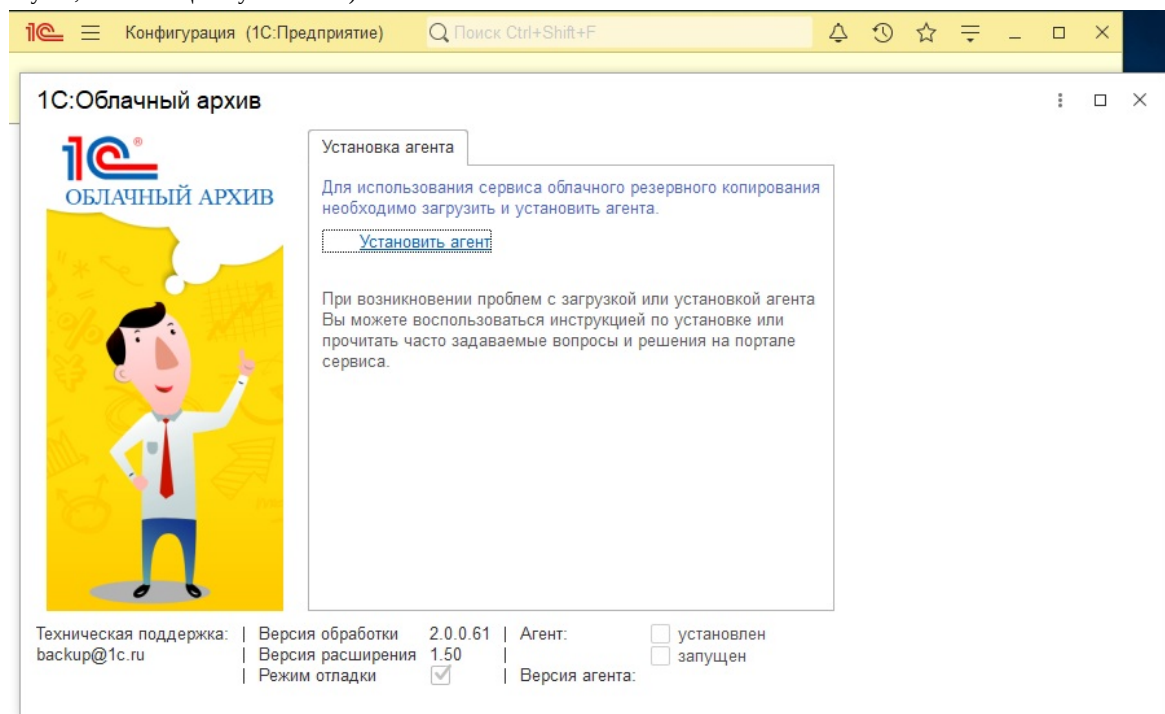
1С Конфигурация (1С:Предприятие) Поиск Ctrl+Shift+F

1С:Облачный архив

1С ОБЛАЧНЫЙ АРХИВ

Установка агента

Для использования сервиса облачного резервного копирования необходимо загрузить и установить агента.

Установить агент

При возникновении проблем с загрузкой или установкой агента Вы можете воспользоваться инструкцией по установке или прочитать часто задаваемые вопросы и решения на портале сервиса.

Техническая поддержка: backup@1c.ru | Версия обработки 2.0.0.61 | Версия расширения 1.50 | Режим отладки | Агент: установлен запущен | Версия агента: